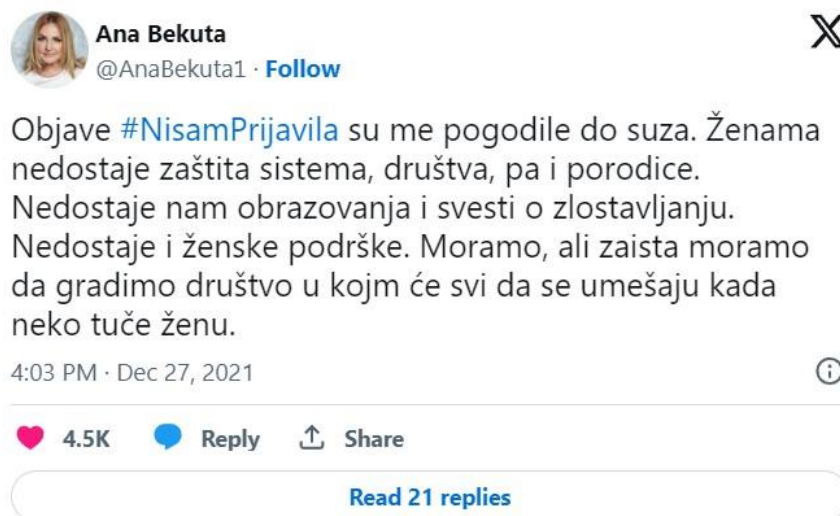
Ana Bekuta
@AnaBekuta1 · Follow

Objave #NisamPrijavila su me pogodile do suza. Ženama nedostaje zaštita sistema, društva, pa i porodice. Nedostaje nam obrazovanja i svesti o zlostavljanju. Nedostaje i ženske podrške. Moramo, ali zaista moramo da gradimo društvo u kojm će svi da se umešaju kada neko tuče ženu.

4:03 PM · Dec 27, 2021

4.5K Reply Share

Read 21 replies